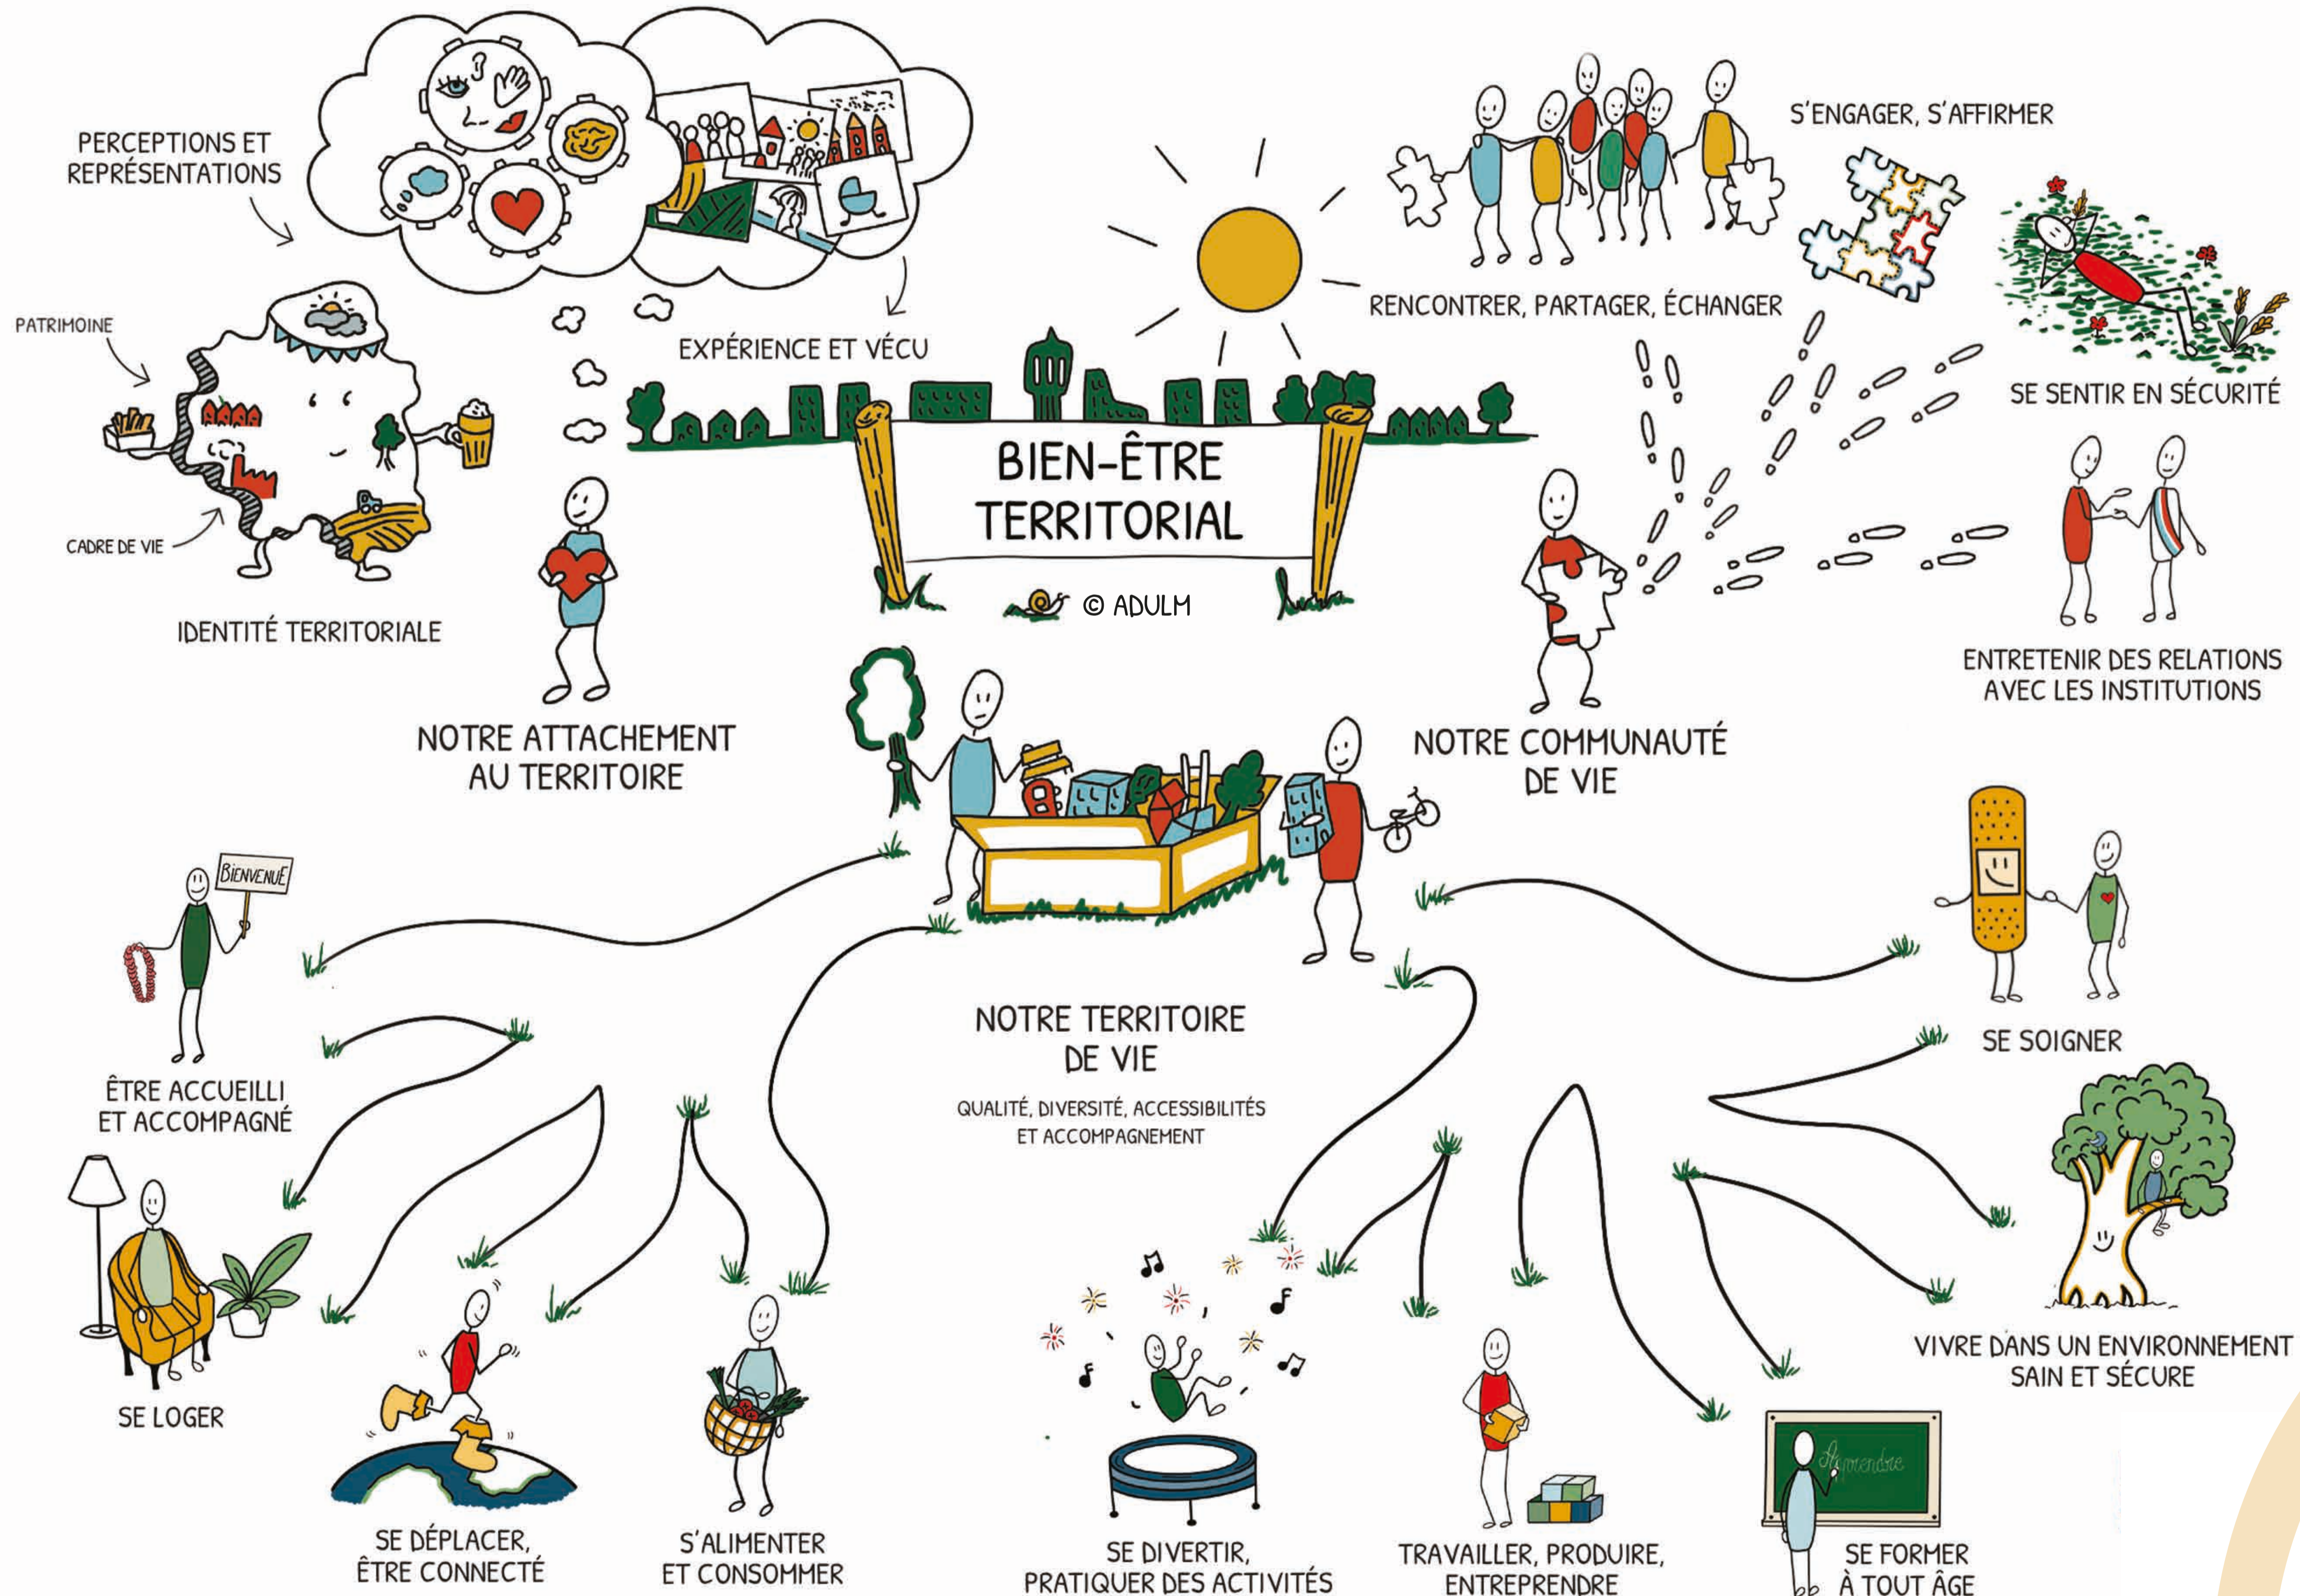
PERCEPTIONS ET REPRÉSENTATIONS

EXPÉRIENCE ET VÉCU

PATRIMOINE

CADRE DE VIE

IDENTITÉ TERRITORIALE

BIEN-ÊTRE TERRITORIAL

© ADULM

RENCONTRER, PARTAGER, ÉCHANGER

S'ENGAGER, S'AFFIRMER

SE SENTIR EN SÉCURITÉ

ENTRETENIR DES RELATIONS AVEC LES INSTITUTIONS

NOTRE ATTACHEMENT AU TERRITOIRE

NOTRE COMMUNAUTÉ DE VIE

BIENVENUE

ÊTRE ACCUEILLI ET ACCOMPAGNÉ

NOTRE TERRITOIRE DE VIE

QUALITÉ, DIVERSITÉ, ACCESSIBILITÉS ET ACCOMPAGNEMENT

SE SOIGNER

VIVRE DANS UN ENVIRONNEMENT SAIN ET SÉCURE

SE LOGER

SE DÉPLACER, ÊTRE CONNECTÉ

S'ALIMENTER ET CONSOMMER

SE DIVERTIR, PRATIQUER DES ACTIVITÉS

TRAVAILLER, PRODUIRE, ENTREPRENDRE

Apprendre

SE FORMER À TOUT ÂGE